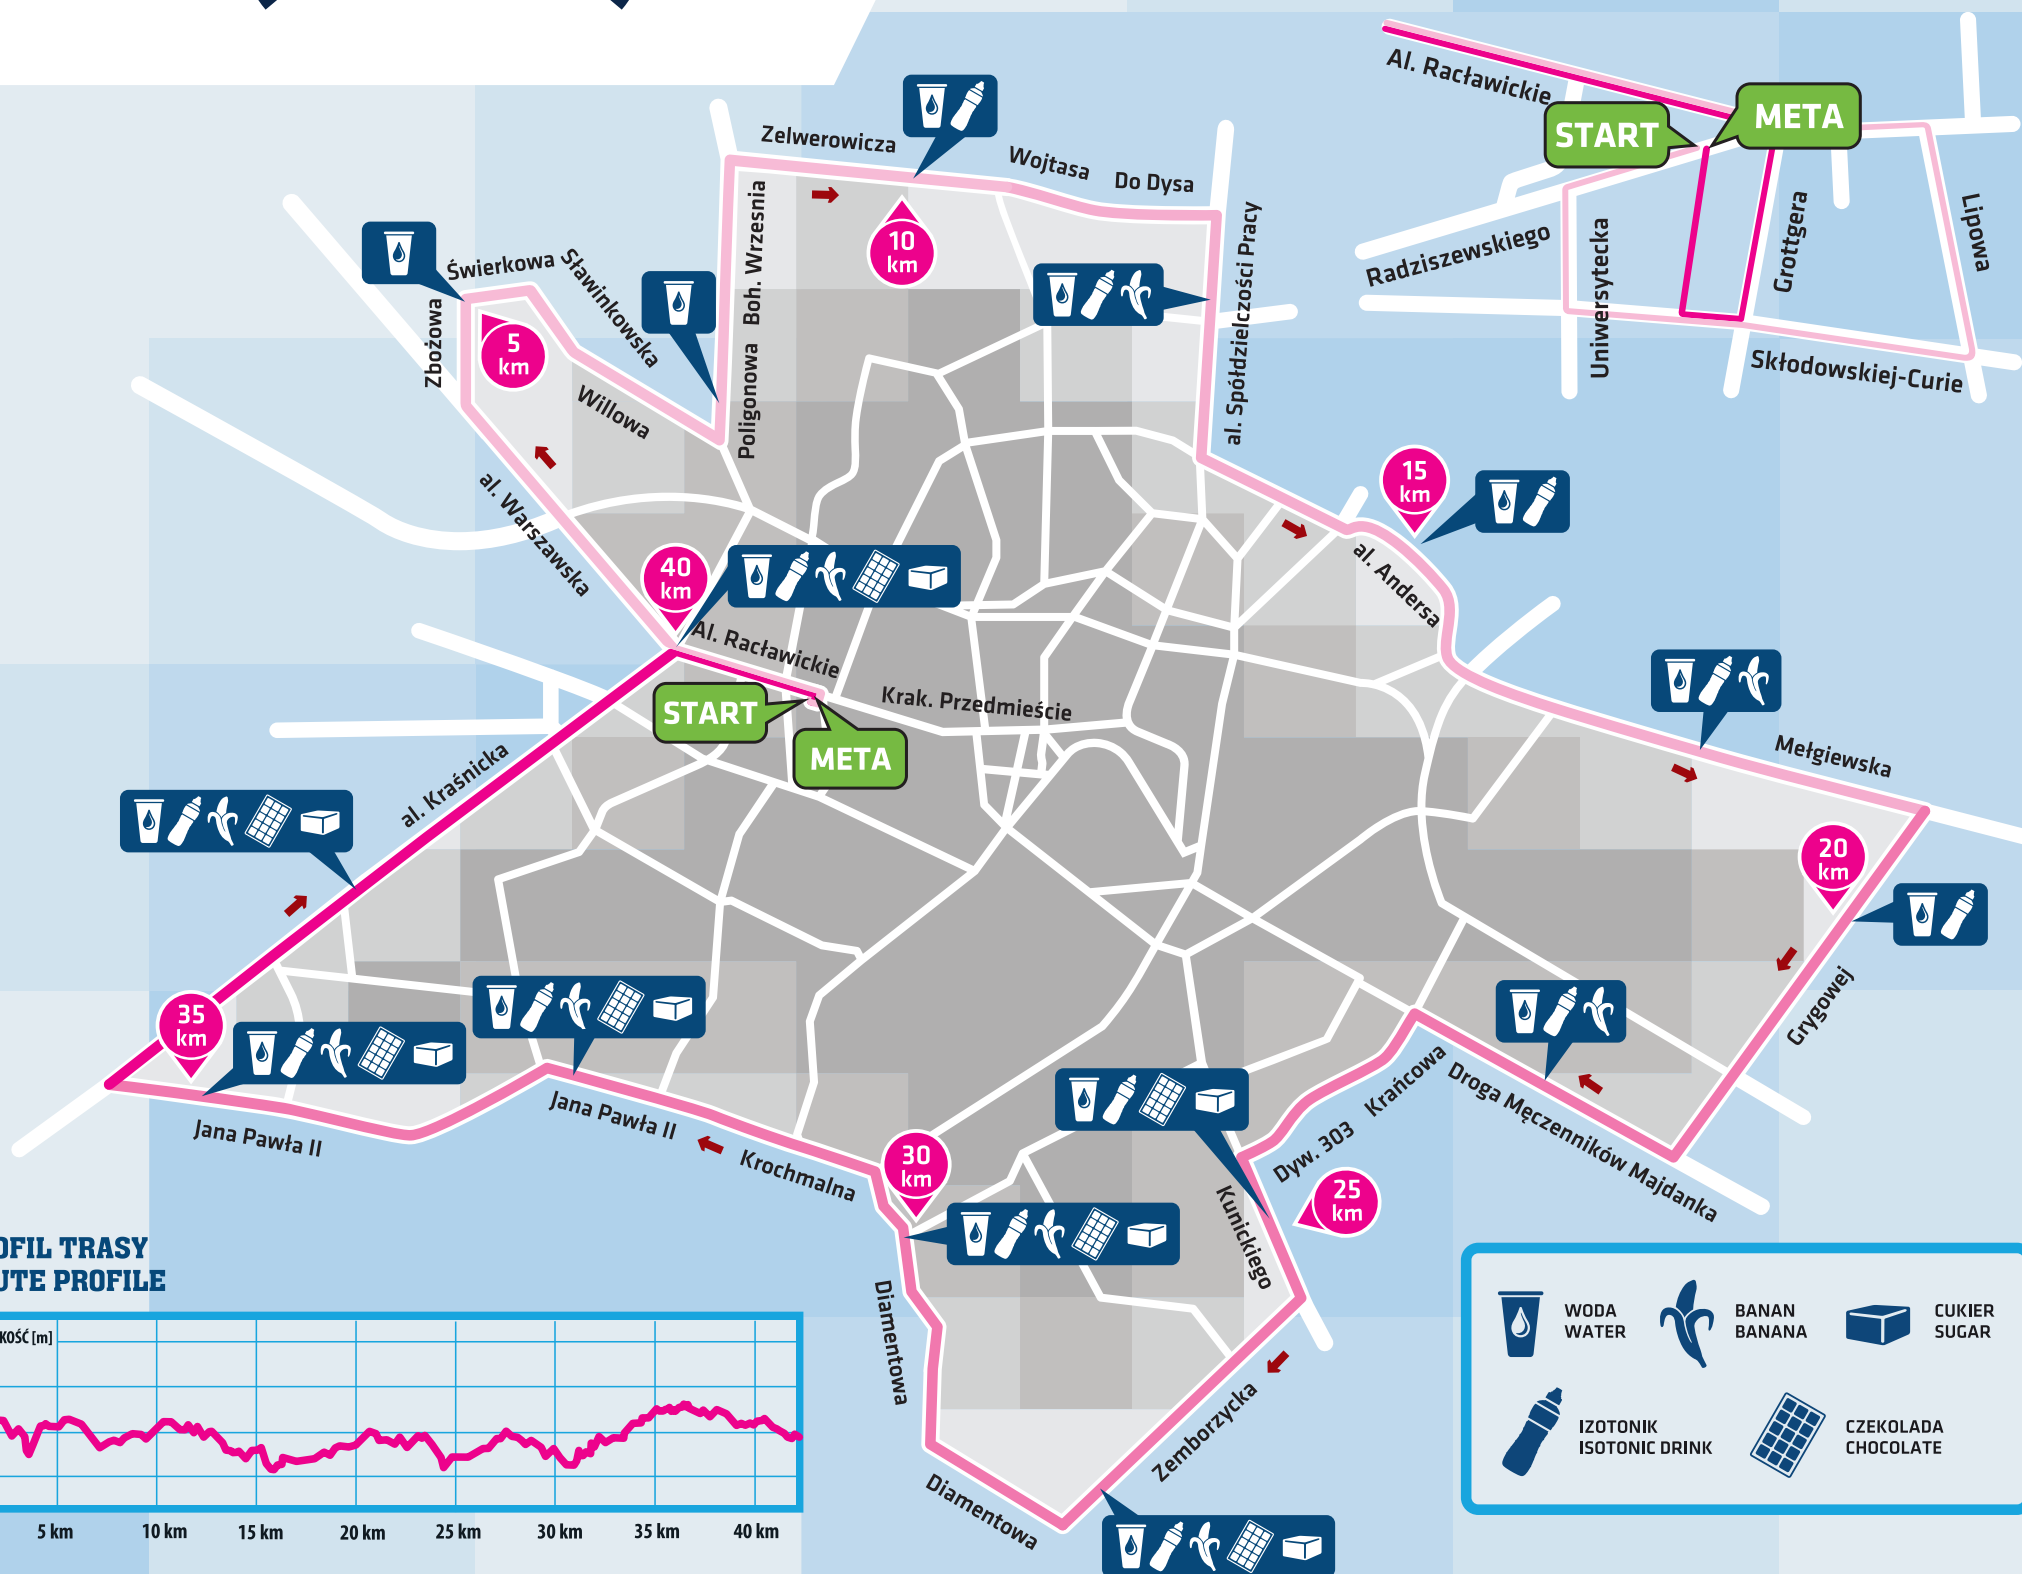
Al. Racławickie
START
META
Radziszewskiego
Uniwersytecka
Grottgera
Lipowa
Skłodowskiej-Curie

Zelwerowicza
Wojtasa
Do Dysa
10 km
Świerkowa
Sławinkowska
Zbożowa
5 km
Willowa
Boh. Września
Poligonowa
al. Spółdzielczości Pracy
al. Warszawska
15 km
al. Andersa
40 km
Al. Racławickie
Krak. Przedmieście
START
META
al. Kraśnicka
Mełgiewska
20 km
35 km
Grygowej
Jana Pawła II
Jana Pawła II
Krochmalna
30 km
Krańcowa
Droga Męczenników Majdanka
Dyw. 303
25 km
Kunickiego
Diamentowa
Zemborzycka
Diamentowa

OFIL TRASY
UTE PROFILE
KOŚĆ [m]
5 km
10 km
15 km
20 km
25 km
30 km
35 km
40 km

WODA
WATER
BANAN
BANANA
CUKIER
SUGAR
IZOTONIK
ISOTONIC DRINK
CZEKOLADA
CHOCOLATE